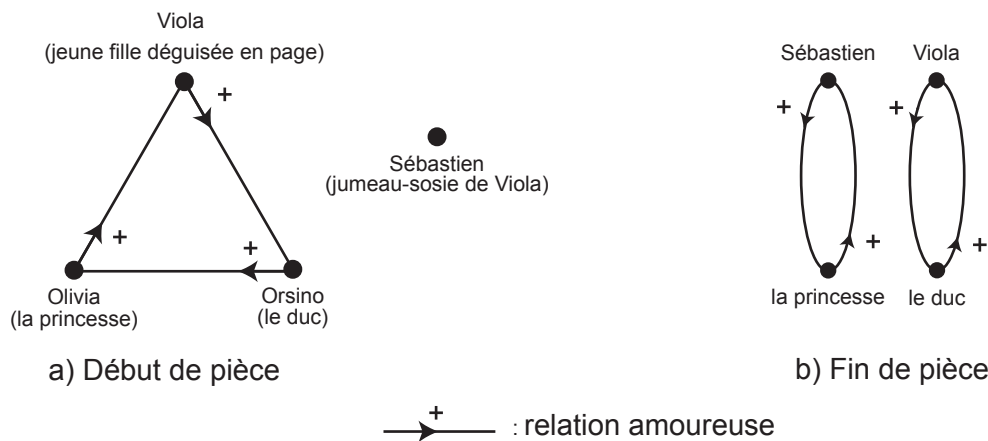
Viola
(jeune fille déguisée en page)

+

Sébastien
(jumeau-sosie de Viola)

+

+

Olivia
(la princesse)

Orsino
(le duc)

a) Début de pièce

Sébastien

Viola

+

+

+

+

la princesse

le duc

b) Fin de pièce

+ : relation amoureuse